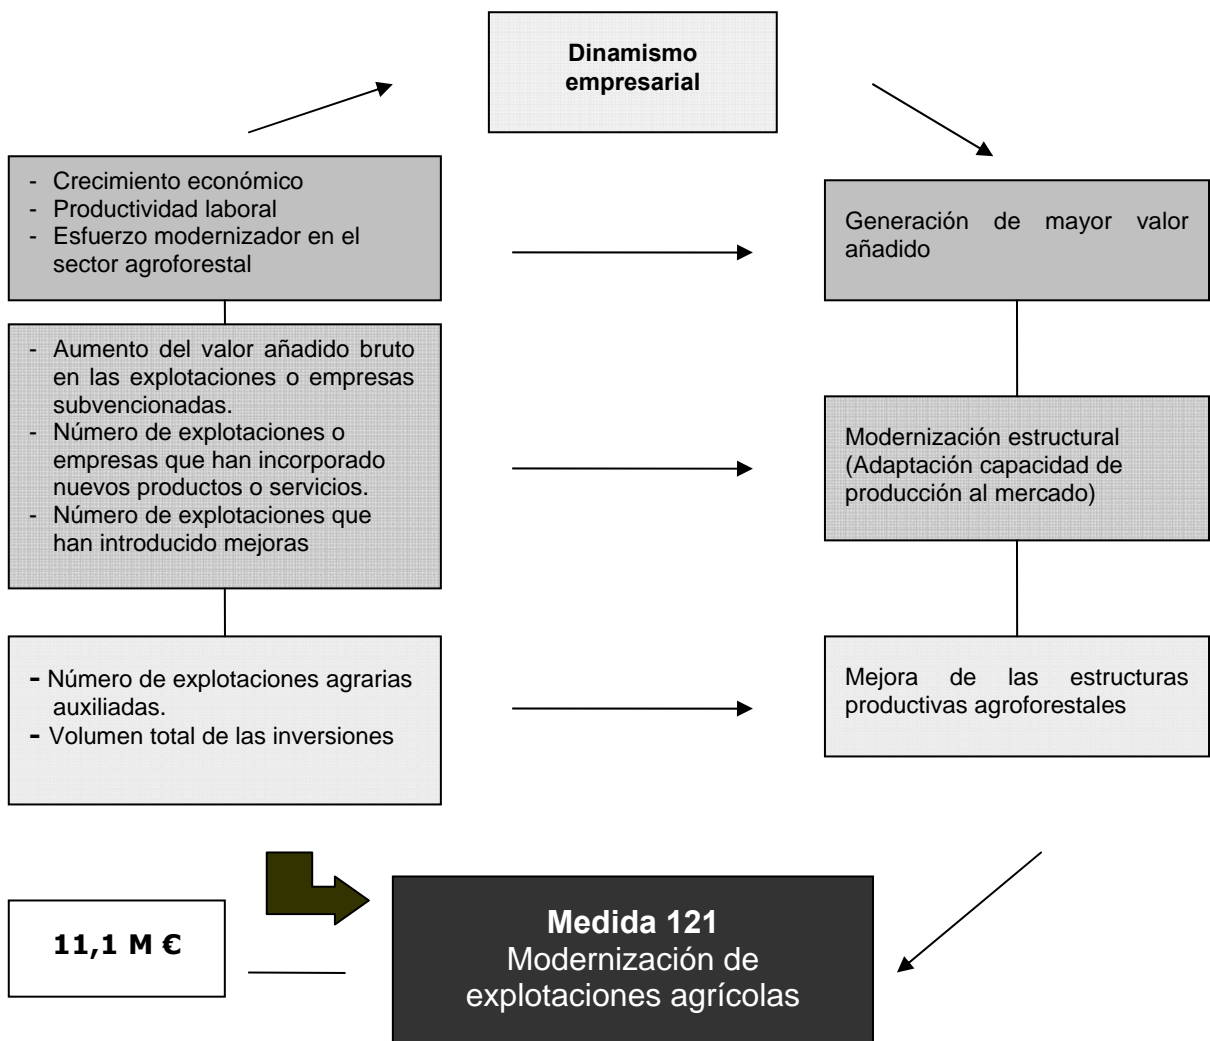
Dinamismo empresarial

- Crecimiento económico
- Productividad laboral
- Esfuerzo modernizador en el sector agroforestal

Generación de mayor valor añadido

- Aumento del valor añadido bruto en las explotaciones o empresas subvencionadas.
- Número de explotaciones o empresas que han incorporado nuevos productos o servicios.
- Número de explotaciones que han introducido mejoras

Modernización estructural (Adaptación capacidad de producción al mercado)

- Número de explotaciones agrarias auxiliadas.
- Volumen total de las inversiones

Mejora de las estructuras productivas agroforestales

11,1 M €

Medida 121
Modernización de explotaciones agrícolas